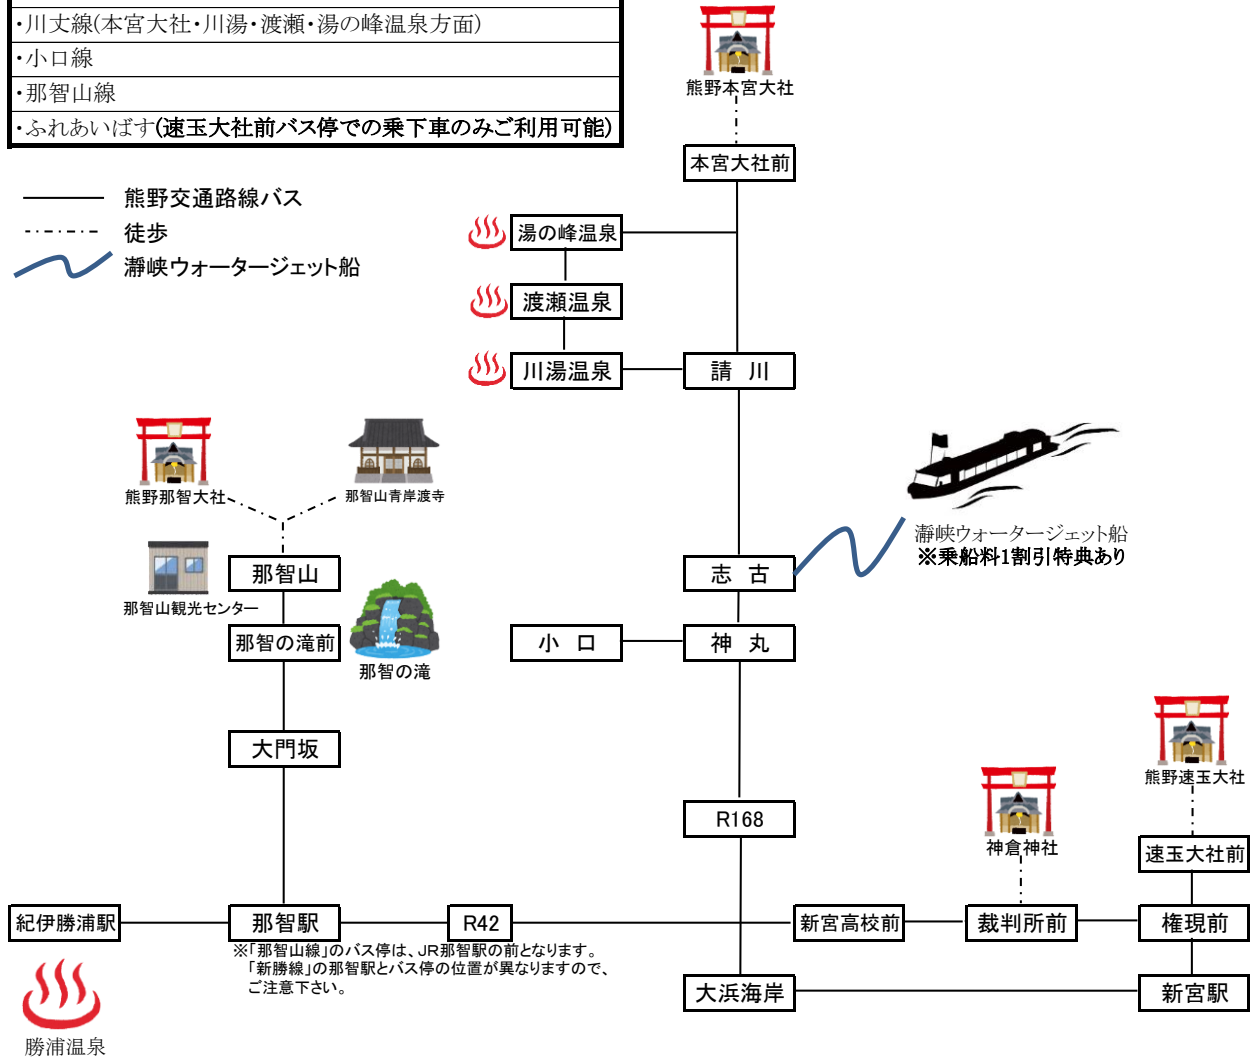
・川丈線(本宮大社・川湯・渡瀬・湯の峰温泉方面)
・小口線
・那智山線
・ふれあいばす(速玉大社前バス停での乗下車のみご利用可能)

熊野交通路線バス
徒歩
瀞峡ウォータージェット船

熊野本宮大社
本宮大社前
湯の峰温泉
渡瀬温泉
川湯温泉
請 川

熊野那智大社
那智山青岸渡寺
那智山観光センター
那智山
那智の滝前
那智の滝
大門坂

瀞峡ウォータージェット船
※乗船料1割引特典あり

志 古
小 口
神 丸
R168

熊野速玉大社
神倉神社
速玉大社前

紀伊勝浦駅
那智駅
R42
新宮高校前
裁判所前
権現前
※「那智山線」のバス停は、JR那智駅の前となります。
「新勝線」の那智駅とバス停の位置が異なりますので、ご注意下さい。
大浜海岸
新宮駅
勝浦温泉